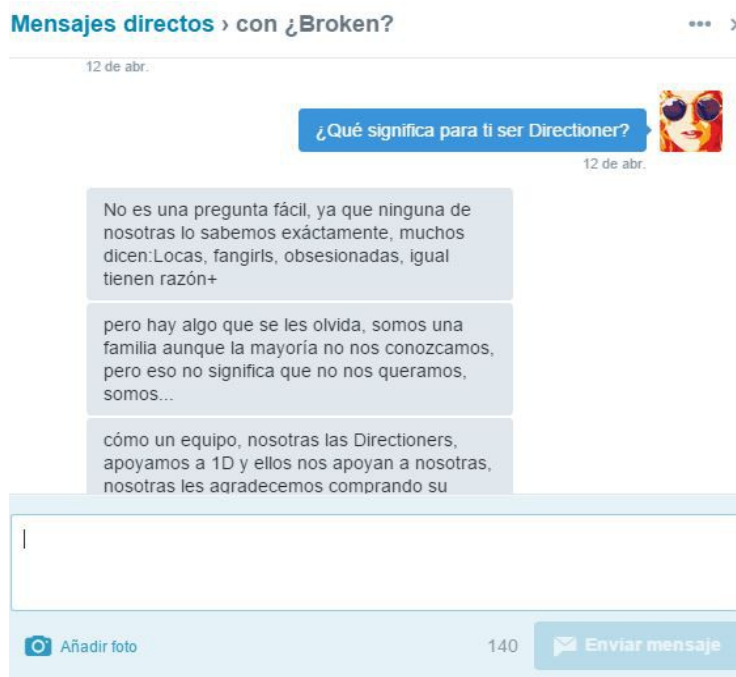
Mensajes directos › con ¿Broken?

12 de abr.

¿Qué significa para ti ser Directioner?

12 de abr.

No es una pregunta fácil, ya que ninguna de nosotras lo sabemos exáctamente, muchos dicen:Locas, fangirls, obsesionadas, igual tienen razón+

pero hay algo que se les olvida, somos una familia aunque la mayoría no nos conozcamos, pero eso no significa que no nos queramos, somos...

cómo un equipo, nosotras las Directioners, apoyamos a 1D y ellos nos apoyan a nosotras, nosotras les agradecemos comprando su

Añadir foto

140

Enviar mensaje